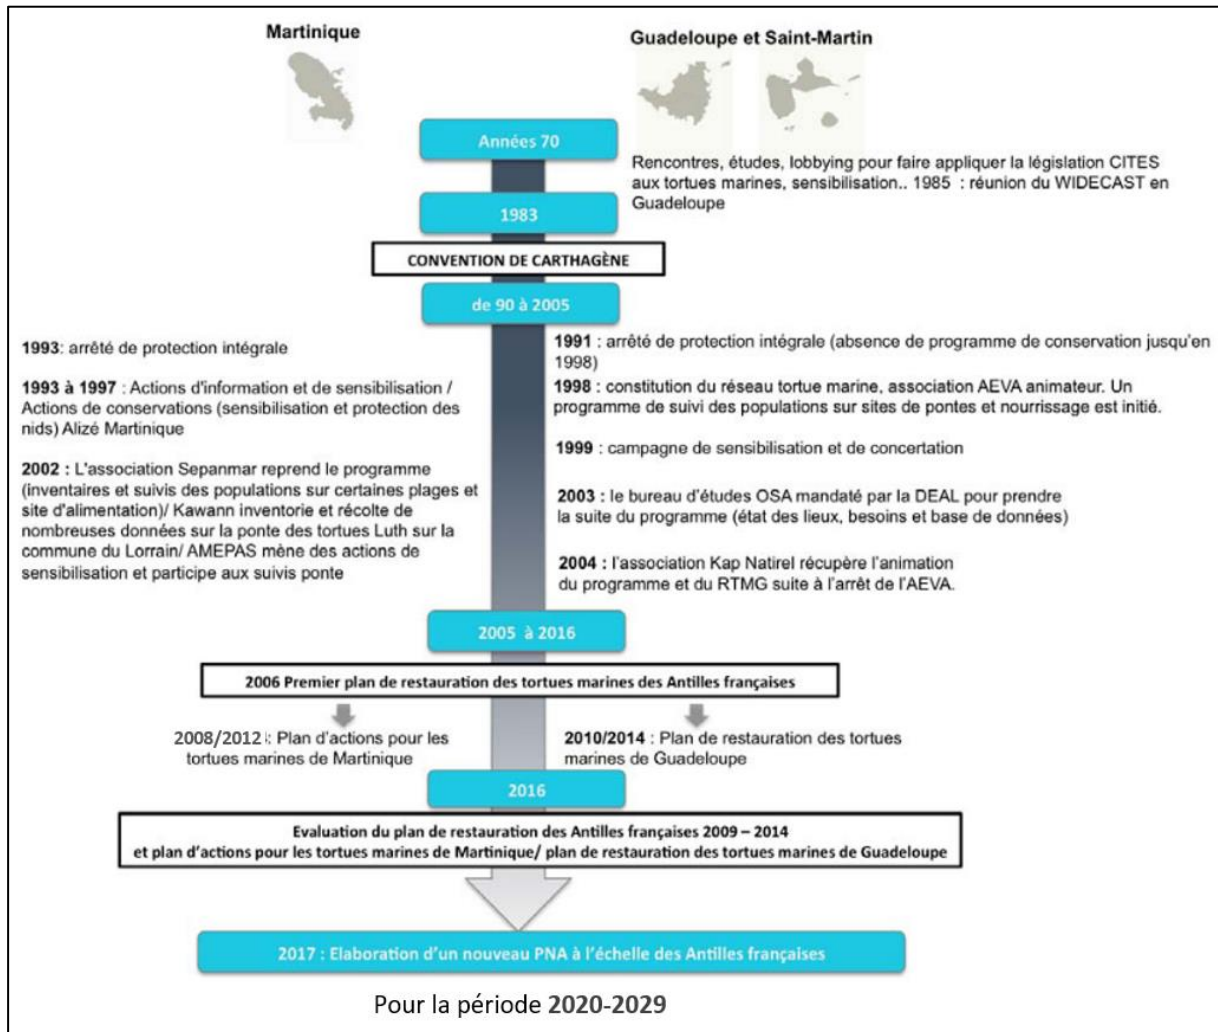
Martinique

Guadeloupe et Saint-Martin

Années 70

Rencontres, études, lobbying pour faire appliquer la législation CITES aux tortues marines, sensibilisation.. 1985 : réunion du WIDECAST en Guadeloupe

1983

CONVENTION DE CARTHAGÈNE

de 90 à 2005

1993: arrêté de protection intégrale

1993 à 1997 : Actions d'information et de sensibilisation / Actions de conservations (sensibilisation et protection des nids) Alizé Martinique

2002 : L'association Sepanmar reprend le programme (inventaires et suivis des populations sur certaines plages et site d'alimentation)/ Kawann inventorie et récolte de nombreuses données sur la ponte des tortues Luth sur la commune du Lorrain/ AMEPAS mène des actions de sensibilisation et participe aux suivis ponte

1991 : arrêté de protection intégrale (absence de programme de conservation jusqu'en 1998)

1998 : constitution du réseau tortue marine, association AEVA animateur. Un programme de suivi des populations sur sites de pontes et nourrissage est initié.

1999 : campagne de sensibilisation et de concertation

2003 : le bureau d'études OSA mandaté par la DEAL pour prendre la suite du programme (état des lieux, besoins et base de données)

2004 : l'association Kap Natirel récupère l'animation du programme et du RTMG suite à l'arrêt de l'AEVA.

2005 à 2016

2006 Premier plan de restauration des tortues marines des Antilles françaises

2008/2012 : Plan d'actions pour les tortues marines de Martinique

2010/2014 : Plan de restauration des tortues marines de Guadeloupe

2016

Evaluation du plan de restauration des Antilles françaises 2009 – 2014 et plan d'actions pour les tortues marines de Martinique/ plan de restauration des tortues marines de Guadeloupe

2017 : Elaboration d'un nouveau PNA à l'échelle des Antilles françaises

Pour la période 2020-2029